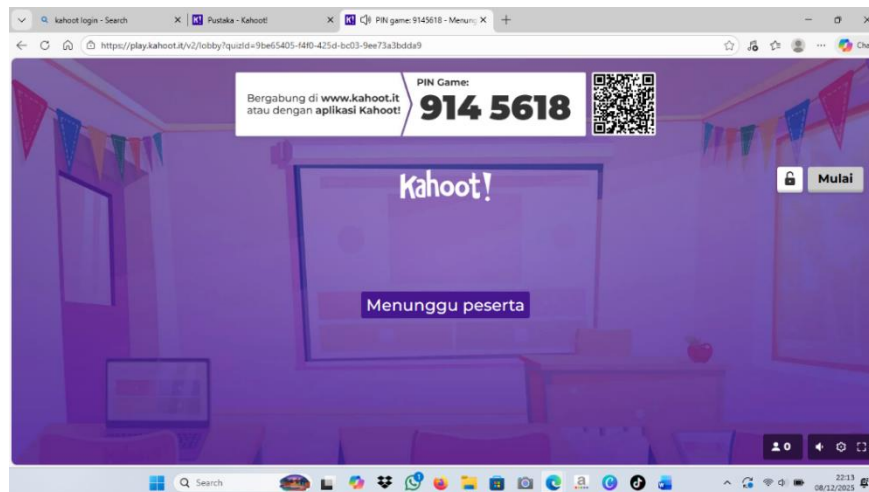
kahoot login - Search
Pustaka - Kahoot!
PIN game: 9145618 - Menung
https://play.kahoot.it/v2/lobby?quizId=9be65405-f4f0-425d-bc03-9ee73a3bdda9
Cha

Bergabung di www.kahoot.it atau dengan aplikasi Kahoot!
PIN Game:
914 5618

Kahoot!

Mulai

Menunggu peserta

0

Search

22:13
08/12/2025